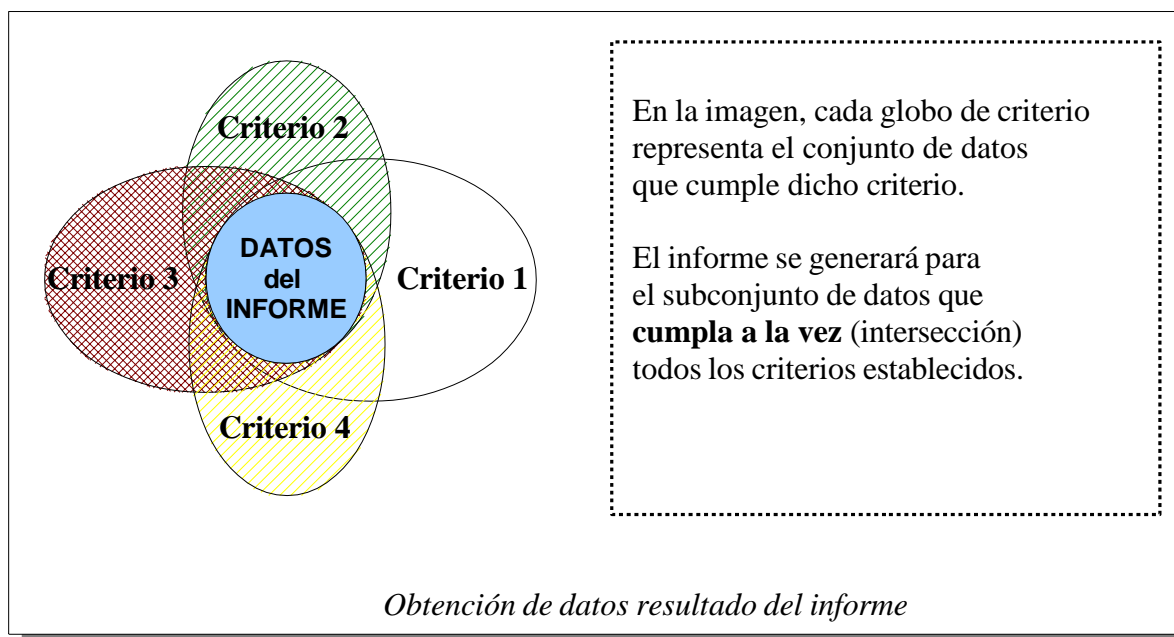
Criterio 2

Criterio 3

DATOS del INFORME

Criterio 1

Criterio 4

En la imagen, cada globo de criterio representa el conjunto de datos que cumple dicho criterio.

El informe se generará para el subconjunto de datos que **cumpla a la vez** (intersección) todos los criterios establecidos.

*Obtención de datos resultado del informe*